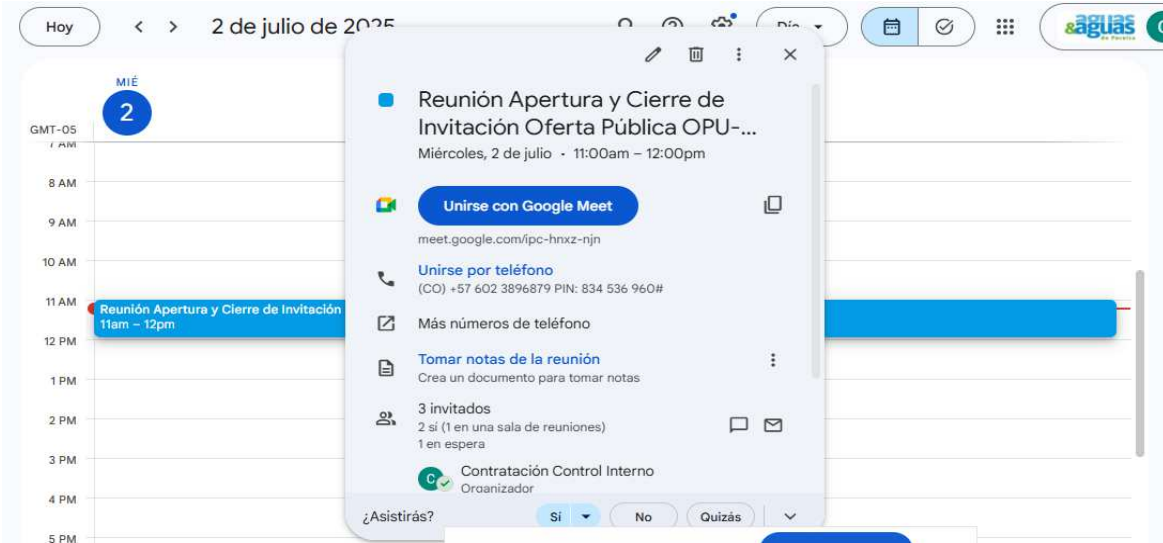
Hoy
2 de julio de 2025
Día
aguas &aguas de Pereira

MIÉ
2
GMT-05
7 AM
8 AM
9 AM
10 AM
11 AM
12 PM
1 PM
2 PM
3 PM
4 PM
5 PM

Reunión Apertura y Cierre de Invitación
11am – 12pm

Reunión Apertura y Cierre de Invitación Oferta Pública OPU-...
Miércoles, 2 de julio · 11:00am – 12:00pm

Unirse con Google Meet
meet.google.com/ipc-hnxz-njn

Unirse por teléfono
(CO) +57 602 3896879 PIN: 834 536 960#

Más números de teléfono

Tomar notas de la reunión
Crea un documento para tomar notas

3 invitados
2 sí (1 en una sala de reuniones)
1 en espera

C
Contratación Control Interno
Organizador

¿Asistirás?
Sí
No
Quizás